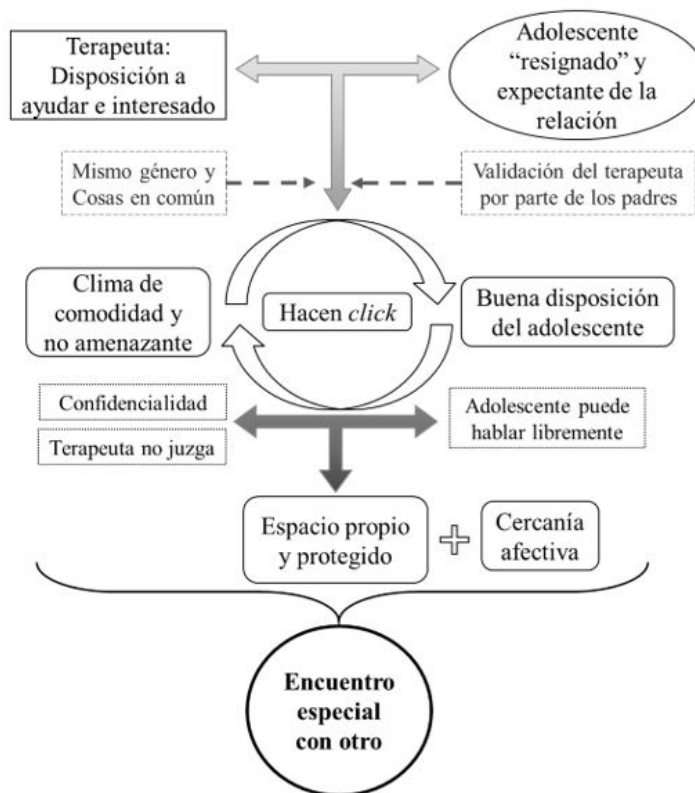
Terapeuta: Disposición a ayudar e interesado

Adolescente "resignado" y expectante de la relación

Mismo género y Cosas en común

Validación del terapeuta por parte de los padres

Clima de comodidad y no amenazante

Hacen *click*

Buena disposición del adolescente

Confidencialidad

Terapeuta no juzga

Adolescente puede hablar libremente

Espacio propio y protegido

Cercanía afectiva

**Encuentro especial con otro**